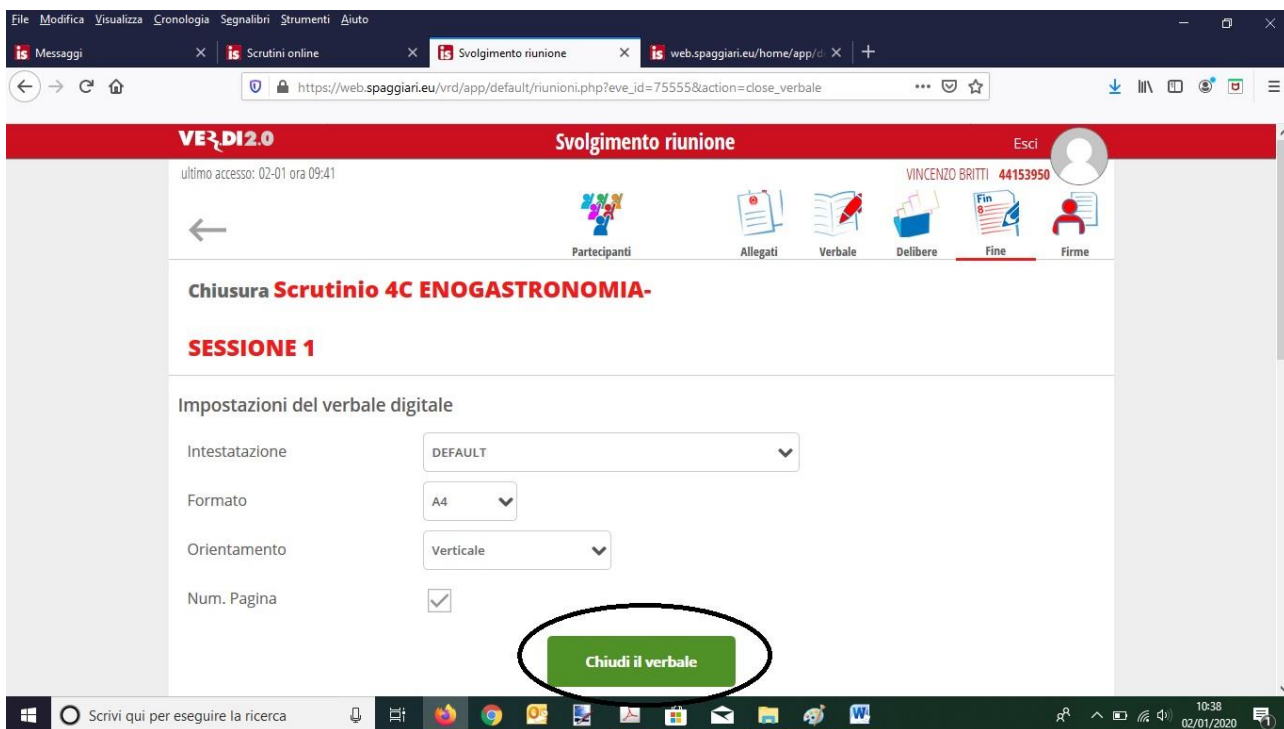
File Modifica Visualizza Cronologia Segnalibri Strumenti Aiuto

is Messaggi
is Scrutini online
is Svolgimento riunione
is web.spaggiari.eu/home/app/d

https://web.spaggiari.eu/vrd/app/default/riunioni.php?eve_id=75555&action=close_verbale

VERDI2.0
Svolgimento riunione
Esci

ultimo accesso: 02-01 ora 09:41
VINCENZO BRITTI 44153950

Partecipanti
Allegati
Verbale
Delibere
Fin
Fine
Firme

Chiusura Scrutinio 4C ENOGASTRONOMIA-

SESSIONE 1

Impostazioni del verbale digitale

Intestatazione DEFAULT

Formato A4

Orientamento Verticale

Num. Pagina

Chiudi il verbale

Scrivi qui per eseguire la ricerca

10:38
02/01/2020